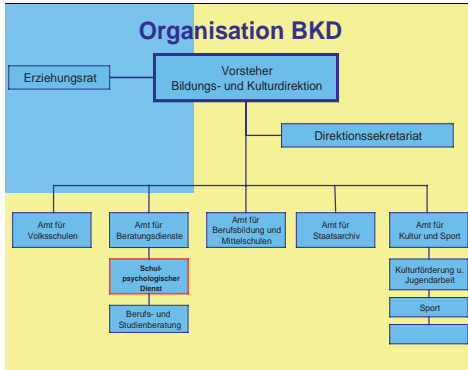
Organisation BKD

Erziehungsrat

Vorsteher
Bildungs- und Kulturdirektion

Direktionssekretariat

Amt für
Volksschulen

Amt für
Beratungsdienste

Schulpsychologischer
Dienst

Berufs- und
Studienberatung

Amt für
Berufsbildung und
Mittelschulen

Amt für
Staatsarchiv

Amt für
Kultur und Sport

Kulturförderung u.
Jugendarbeit

Sport